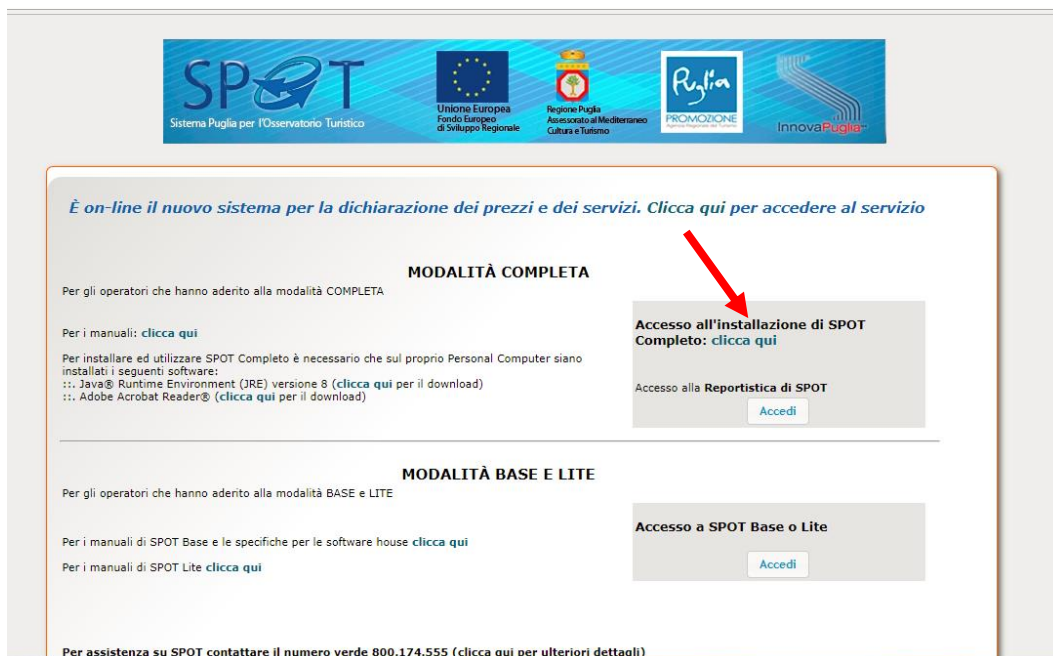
SPOT
Sistema Puglia per l'Osservatorio Turistico

Unione Europea
Fondo Europeo di Sviluppo Regionale

Regione Puglia
Assessorato al Mediterraneo
Cultura e Turismo

Puglia
PROMOZIONE
Agenzia Regionale del Turismo

InnovaPuglia

È on-line il nuovo sistema per la dichiarazione dei prezzi e dei servizi. Clicca qui per accedere al servizio

MODALITÀ COMPLETA

Per gli operatori che hanno aderito alla modalità COMPLETA

Per i manuali: clicca qui

Per installare ed utilizzare SPOT Completo è necessario che sul proprio Personal Computer siano installati i seguenti software:
:: Java® Runtime Environment (JRE) versione 8 (clicca qui per il download)
:: Adobe Acrobat Reader® (clicca qui per il download)

Accesso all'installazione di SPOT Completo: clicca qui

Accesso alla Reportistica di SPOT

Accedi

MODALITÀ BASE E LITE

Per gli operatori che hanno aderito alla modalità BASE e LITE

Per i manuali di SPOT Base e le specifiche per le software house clicca qui

Per i manuali di SPOT Lite clicca qui

Accesso a SPOT Base o Lite

Accedi

Per assistenza su SPOT contattare il numero verde 800.174.555 (clicca qui per ulteriori dettagli)